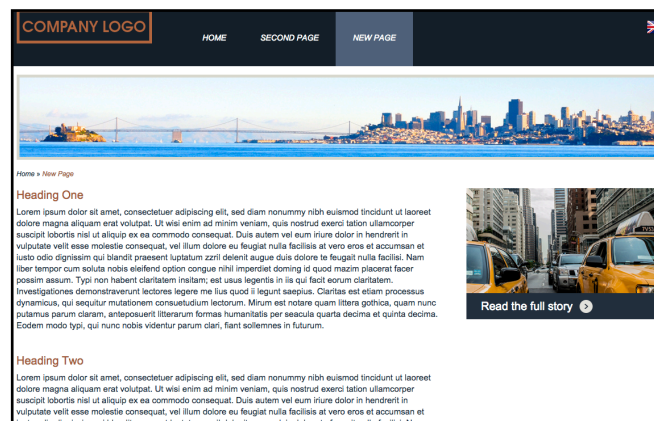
COMPANY LOGO

HOME
SECOND PAGE
NEW PAGE

Home » New Page

Heading One

Lorem ipsum dolor sit amet, consectetuer adipiscing elit, sed diam nonummy nibh euismod tincidunt ut laoreet dolore magna aliquam erat volutpat. Ut wisi enim ad minim veniam, quis nostrud exerci tation ullamcorper suscipit lobortis nisl ut aliquip ex ea commodo consequat. Duis autem vel eum iriure dolor in hendrerit in vulputate velit esse molestie consequat, vel illum dolore eu feugiat nulla facilisis at vero eros et accumsan et iusto odio dignissim qui blandit praesent luptatum zzril delenit augue duis dolore te feugait nulla facilisi. Nam liber tempor cum soluta nobis eleifend option congue nihil imperdiet doming id quod mazim placerat facer possim assum. Typi non habent claritatem insitam; est usus legentis in iis qui facit eorum claritatem. Investigationes demonstraverunt lectores legere me lius quod ii legunt saepius. Claritas est etiam processus dynamicus, qui sequitur mutationem consuetudium lectorum. Mirum est notare quam littera gothica, quam nunc putamus parum claram, anteposuerit litterarum formas humanitatis per seacula quarta decima et quinta decima. Eodem modo typi, qui nunc nobis videntur parum clari, fiant sollemnes in futurum.

Read the full story

Heading Two

Lorem ipsum dolor sit amet, consectetuer adipiscing elit, sed diam nonummy nibh euismod tincidunt ut laoreet dolore magna aliquam erat volutpat. Ut wisi enim ad minim veniam, quis nostrud exerci tation ullamcorper suscipit lobortis nisl ut aliquip ex ea commodo consequat. Duis autem vel eum iriure dolor in hendrerit in vulputate velit esse molestie consequat, vel illum dolore eu feugiat nulla facilisis at vero eros et accumsan et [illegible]